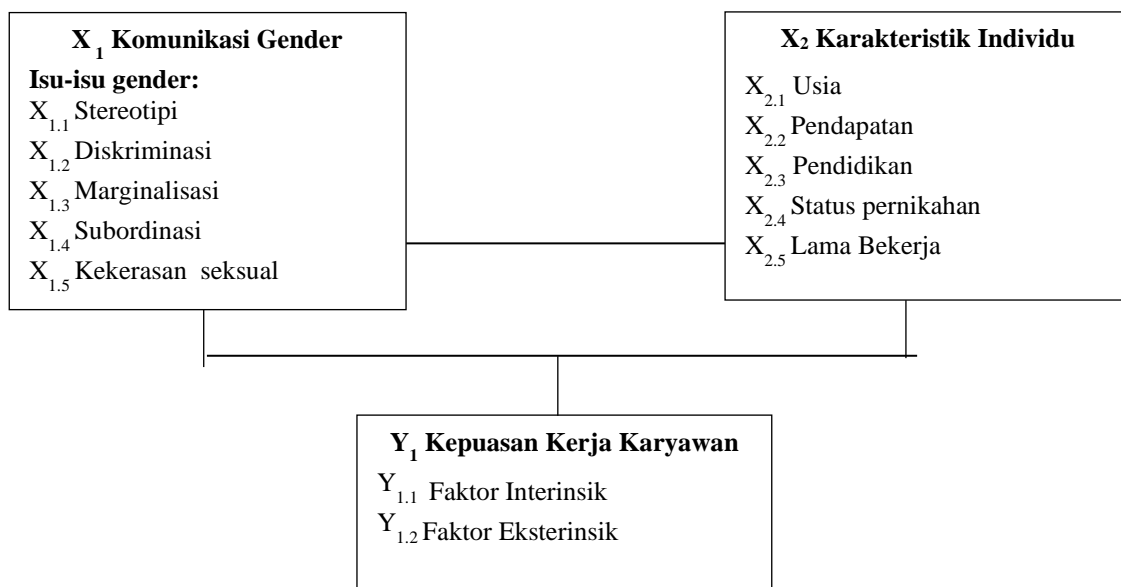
$X_1$ Komunikasi Gender
Isu-isu gender:
$X_{1.1}$ Stereotipi
$X_{1.2}$ Diskriminasi
$X_{1.3}$ Marginalisasi
$X_{1.4}$ Subordinasi
$X_{1.5}$ Kekerasan seksual

$X_2$ Karakteristik Individu
$X_{2.1}$ Usia
$X_{2.2}$ Pendapatan
$X_{2.3}$ Pendidikan
$X_{2.4}$ Status pernikahan
$X_{2.5}$ Lama Bekerja

$Y_1$ Kepuasan Kerja Karyawan
$Y_{1.1}$ Faktor Interinsik
$Y_{1.2}$ Faktor Eksterinsik